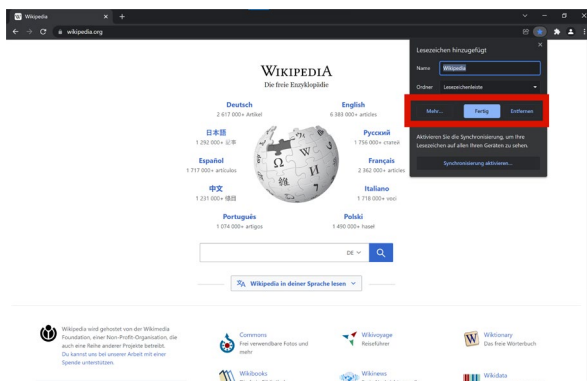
Wikipedia
wikipedia.org

Lesezeichen hinzugefügt
Name Wikipedia
Ordner Lesezeichenleiste
Mehr... Fertig Entfernen
Aktivieren Sie die Synchronisierung, um Ihre Lesezeichen auf allen Ihren Geräten zu sehen.
Synchronisierung aktivieren...

WIKIPEDIA
Die freie Enzyklopädie

Deutsch
2 617 000+ Artikel

English
6 383 000+ articles

日本語
1 292 000+ 記事

Русский
1 756 000+ статей

Español
1 717 000+ artículos

Français
2 362 000+ articles

中文
1 231 000+ 條目

Italiano
1 718 000+ voci

Português
1 074 000+ artigos

Polski
1 490 000+ haseł

DE

Wikipedia in deiner Sprache lesen

Wikipedia wird gehostet von der Wikimedia Foundation, einer Non-Profit-Organisation, die auch eine Reihe anderer Projekte betreibt.
Du kannst uns bei unserer Arbeit mit einer Spende unterstützen.

Commons
Frei verwendbare Fotos und mehr

Wikivoyage
Reiseführer

Wiktionary
Das freie Wörterbuch

Wikibooks

Wikinews

Wikidata